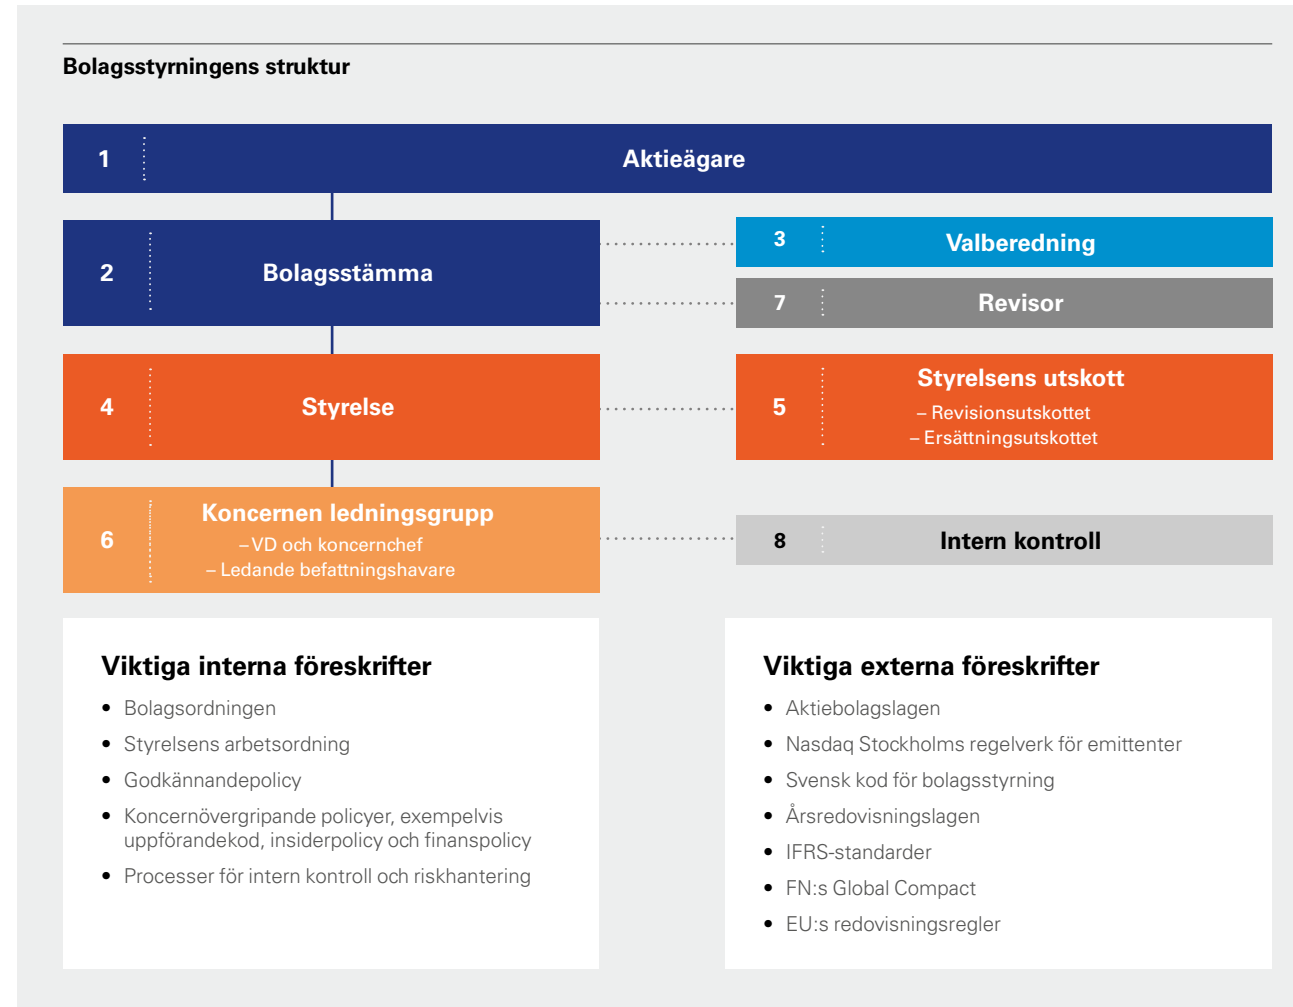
Bolagsstyrningens struktur

1 Aktieägare

2 Bolagsstämma

3 Valberedning

7 Revisor

4 Styrelse

5 Styrelsens utskott
– Revisionsutskottet
– Ersättningsutskottet

6 Koncernen ledningsgrupp
– VD och koncernchef
– Ledande befattningshavare

8 Intern kontroll

Viktiga interna föreskrifter

- Bolagsordningen
- Styrelsens arbetsordning
- Godkännandepolicy
- Koncernövergripande policyer, exempelvis uppförandekod, insiderpolicy och finanspolicy
- Processer för intern kontroll och riskhantering

Viktiga externa föreskrifter

- Aktiebolagslagen
- Nasdaq Stockholms regelverk för emittenter
- Svensk kod för bolagsstyrning
- Årsredovisningslagen
- IFRS-standarder
- FN:s Global Compact
- EU:s redovisningsregler